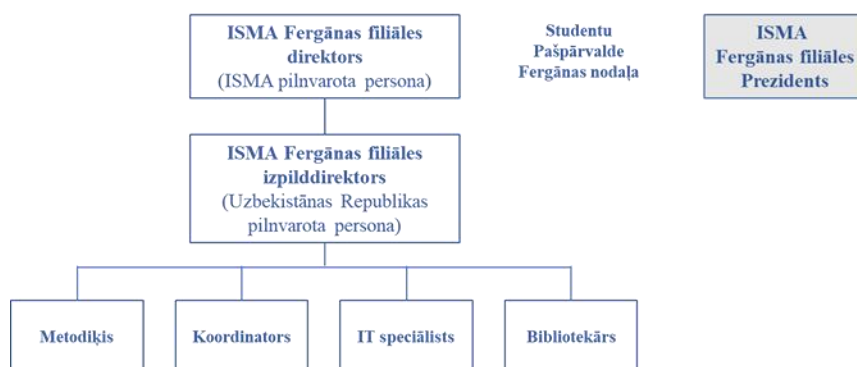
ISMA Fergānas filiāles direktors
(ISMA pilnvarota persona)

Studentu Pašpārvalde Fergānas nodaļa

ISMA Fergānas filiāles Prezidents

ISMA Fergānas filiāles izpilddirektors
(Uzbekistānas Republikas pilnvarota persona)

Metodiķis

Koordinators

IT speciālists

Bibliotekārs